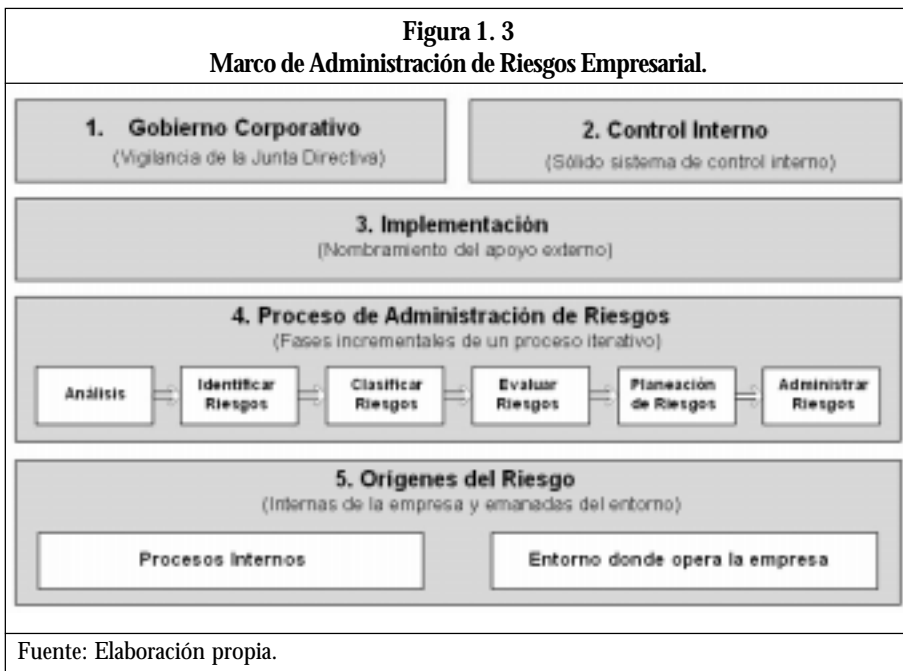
Figura 1. 3
Marco de Administración de Riesgos Empresarial.

1. Gobierno Corporativo
(Vigilancia de la Junta Directiva)

2. Control Interno
(Sólido sistema de control interno)

3. Implementación
(Nombramiento del apoyo externo)

4. Proceso de Administración de Riesgos
(Fases incrementales de un proceso iterativo)

Análisis

Identificar Riesgos

Clasificar Riesgos

Evaluar Riesgos

Planeación de Riesgos

Administrar Riesgos

5. Orígenes del Riesgo
(Internas de la empresa y emanadas del entorno)

Procesos Internos

Entorno donde opera la empresa

Fuente: Elaboración propia.